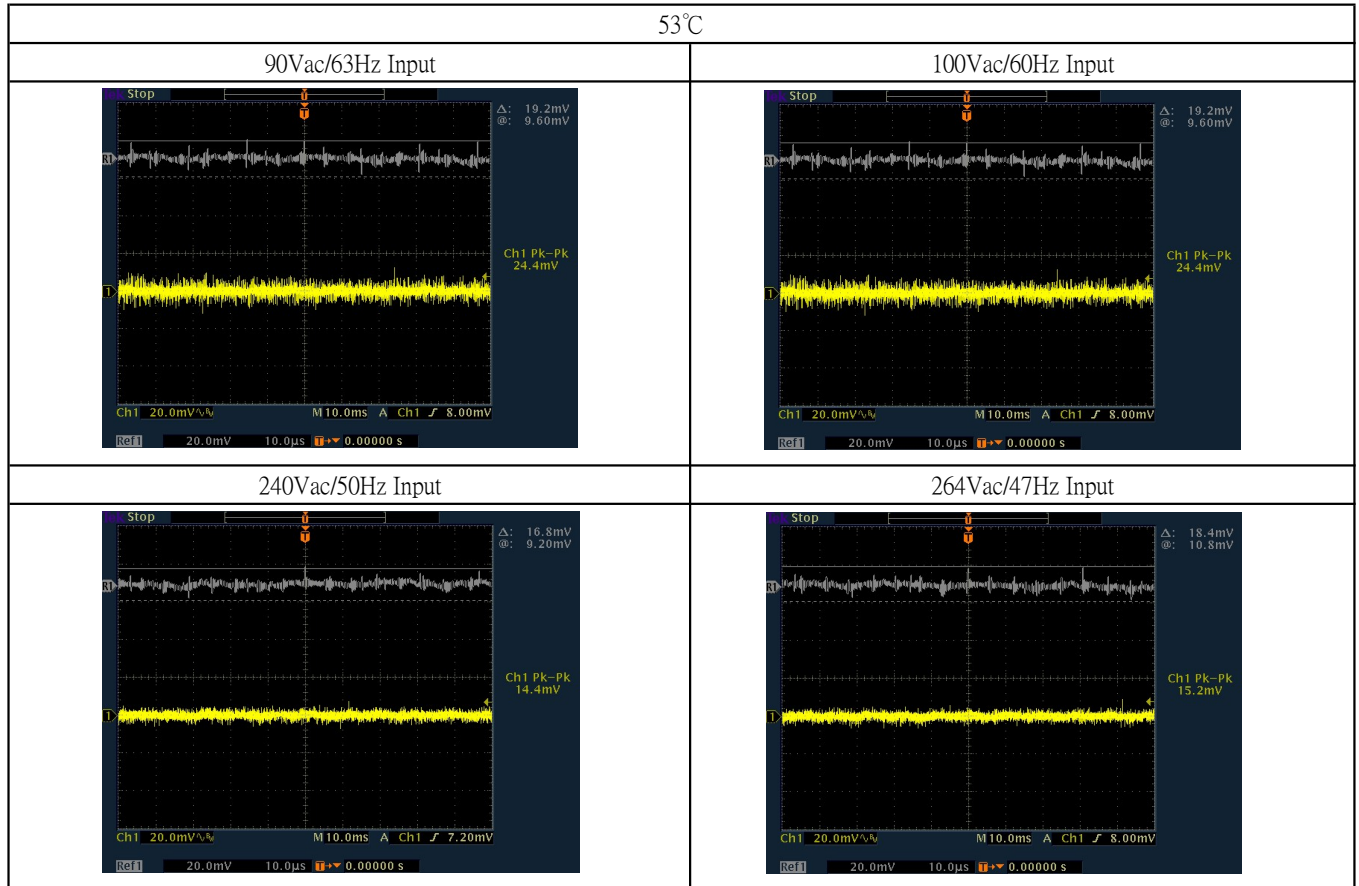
53℃

| 90Vac/63Hz Input | 100Vac/60Hz Input |
|---|---|
| Stop<br>Δ: 19.2mV<br>@: 9.60mV<br>R1<br>1<br>Ch1 Pk−Pk<br>24.4mV<br>Ch1 20.0mV M 10.0ms A Ch1 ∫ 8.00mV<br>Ref1 20.0mV 10.0µs 0.00000 s | Stop<br>Δ: 19.2mV<br>@: 9.60mV<br>R1<br>1<br>Ch1 Pk−Pk<br>24.4mV<br>Ch1 20.0mV M 10.0ms A Ch1 ∫ 8.00mV<br>Ref1 20.0mV 10.0µs 0.00000 s |
| 240Vac/50Hz Input | 264Vac/47Hz Input |
| Stop<br>Δ: 16.8mV<br>@: 9.20mV<br>R1<br>1<br>Ch1 Pk−Pk<br>14.4mV<br>Ch1 20.0mV M 10.0ms A Ch1 ∫ 7.20mV<br>Ref1 20.0mV 10.0µs 0.00000 s | Stop<br>Δ: 18.4mV<br>@: 10.8mV<br>R1<br>1<br>Ch1 Pk−Pk<br>15.2mV<br>Ch1 20.0mV M 10.0ms A Ch1 ∫ 8.00mV<br>Ref1 20.0mV 10.0µs 0.00000 s |